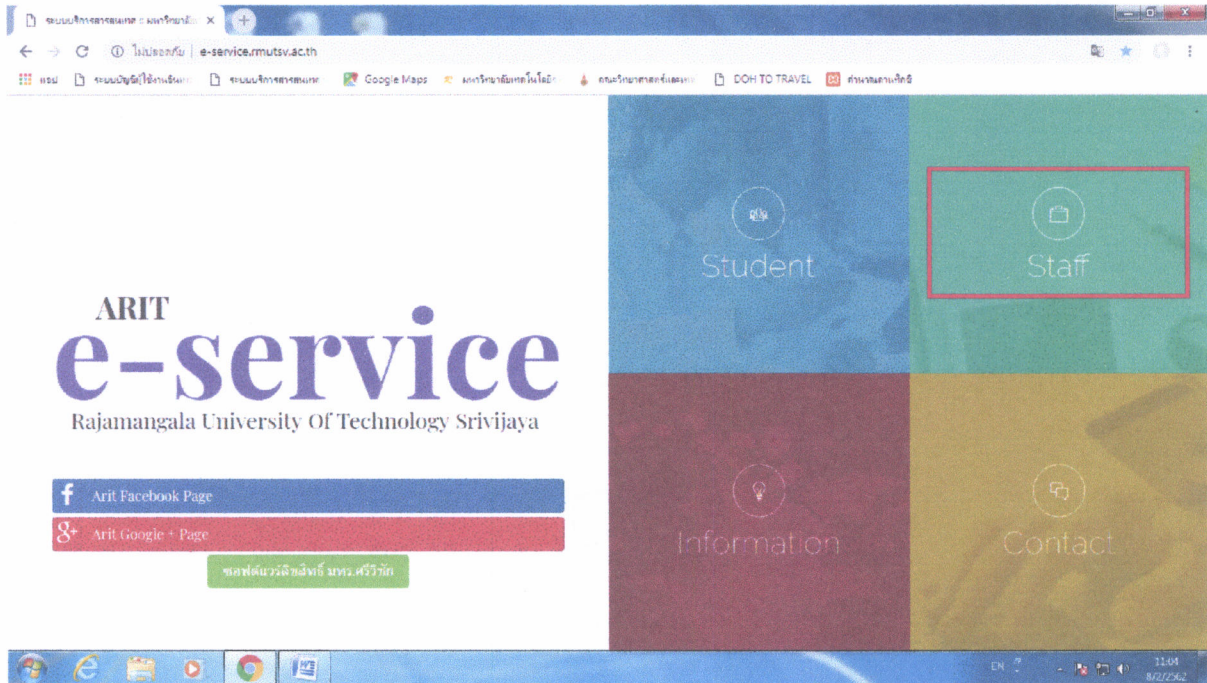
ระบบบริการสารสนเทศ :: มหาวิทยาลัย ×

ไม่ปลอดภัย | e-service.rmutsv.ac.th

แอป ระบบบัญชีผู้ใช้งานอินเท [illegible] ระบบบริการสารสนเทศ Google Maps มหาวิทยาลัยเทคโนโลยี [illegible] คณะวิทยาศาสตร์และเทค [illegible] DOH TO TRAVEL สำนักงานสถิติ

ARIT
e-service
Rajamangala University Of Technology Srivijaya

Arit Facebook Page

Arit Google + Page

ซอฟต์แวร์ลิขสิทธิ์ มทร.ศรีวิชัย

Student

Staff

Information

Contact

EN

11:04
8/2/2562